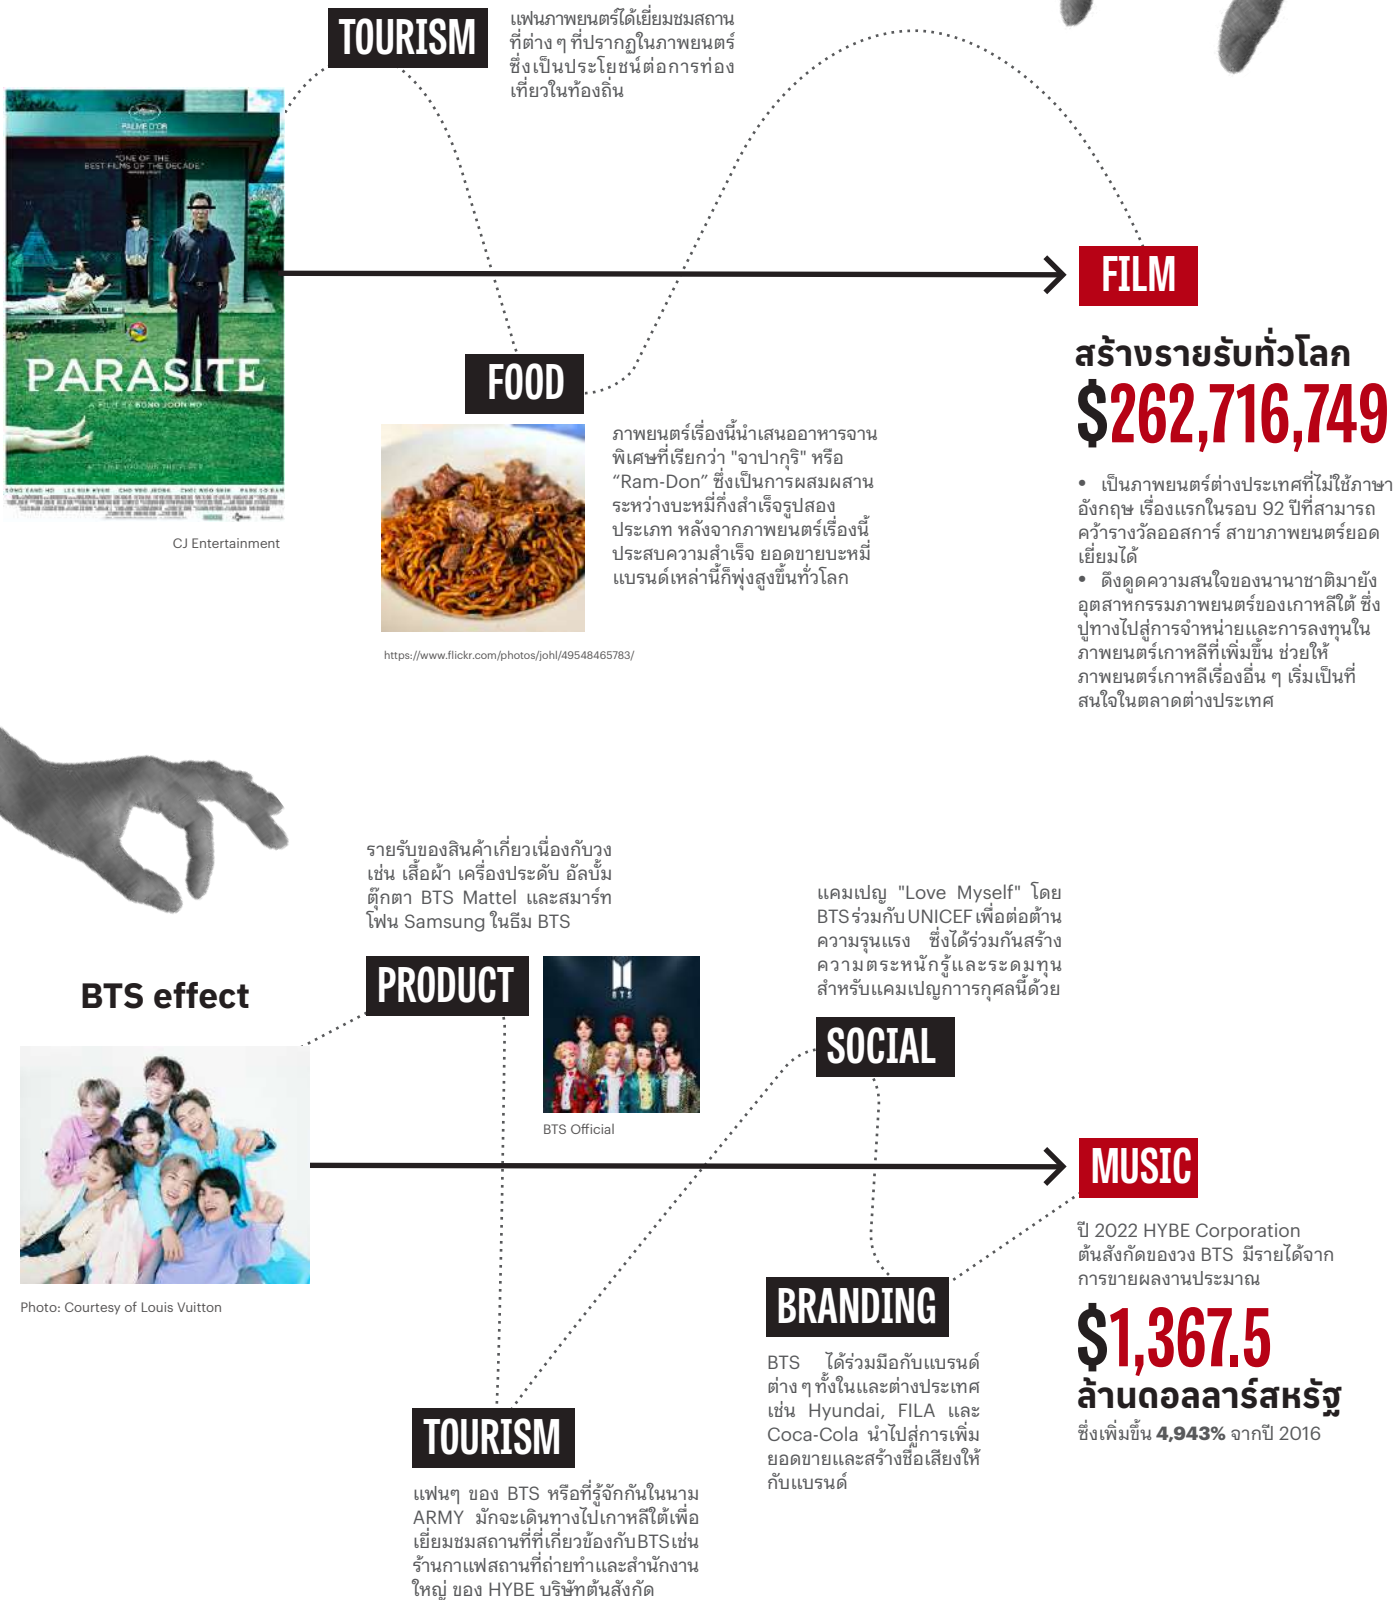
TOURISM

แฟนภาพยนตร์ได้เยี่ยมชมสถานที่ต่าง ๆ ที่ปรากฏในภาพยนตร์ ซึ่งเป็นประโยชน์ต่อการท่องเที่ยวในท้องถิ่น

PALME D'OR
"ONE OF THE BEST FILMS OF THE DECADE"
PARASITE
A FILM BY BONG JOON HO

CJ Entertainment

FILM

สร้างรายรับทั่วโลก
$262,716,749

• เป็นภาพยนตร์ต่างประเทศที่ไม่ใช้ภาษาอังกฤษ เรื่องแรกในรอบ 92 ปีที่สามารถคว้ารางวัลออสการ์ สาขาภาพยนตร์ยอดเยี่ยมได้
• ดึงดูดความสนใจของนานาชาติมายังอุตสาหกรรมภาพยนตร์ของเกาหลีใต้ ซึ่งปูทางไปสู่การจำหน่ายและการลงทุนในภาพยนตร์เกาหลีที่เพิ่มขึ้น ช่วยให้ภาพยนตร์เกาหลีเรื่องอื่น ๆ เริ่มเป็นที่สนใจในตลาดต่างประเทศ

FOOD

ภาพยนตร์เรื่องนี้นำเสนออาหารจานพิเศษที่เรียกว่า "จาปากุริ" หรือ "Ram-Don" ซึ่งเป็นการผสมผสานระหว่างบะหมี่กึ่งสำเร็จรูปสองประเภท หลังจากภาพยนตร์เรื่องนี้ประสบความสำเร็จ ยอดขายบะหมี่แบรนด์เหล่านี้ก็พุ่งสูงขึ้นทั่วโลก

https://www.flickr.com/photos/johl/49548465783/

BTS effect

Photo: Courtesy of Louis Vuitton

รายรับของสินค้าเกี่ยวเนื่องกับวง เช่น เสื้อผ้า เครื่องประดับ อัลบั้ม ตุ๊กตา BTS Mattel และสมาร์ทโฟน Samsung ในธีม BTS

PRODUCT

BTS

BTS Official

แคมเปญ "Love Myself" โดย BTS ร่วมกับ UNICEF เพื่อต่อต้านความรุนแรง ซึ่งได้ร่วมกันสร้างความตระหนักรู้และระดมทุนสำหรับแคมเปญการกุศลนี้ด้วย

SOCIAL

MUSIC

ปี 2022 HYBE Corporation ต้นสังกัดของวง BTS มีรายได้จากการขายผลงานประมาณ
$1,367.5
ล้านดอลลาร์สหรัฐ
ซึ่งเพิ่มขึ้น 4,943% จากปี 2016

BRANDING

BTS ได้ร่วมมือกับแบรนด์ต่าง ๆ ทั้งในและต่างประเทศ เช่น Hyundai, FILA และ Coca-Cola นำไปสู่การเพิ่มยอดขายและสร้างชื่อเสียงให้กับแบรนด์

TOURISM

แฟนๆ ของ BTS หรือที่รู้จักกันในนาม ARMY มักจะเดินทางไปเกาหลีใต้เพื่อเยี่ยมชมสถานที่ที่เกี่ยวข้องกับBTSเช่น ร้านกาแฟสถานที่ถ่ายทำและสำนักงานใหญ่ ของ HYBE บริษัทต้นสังกัด